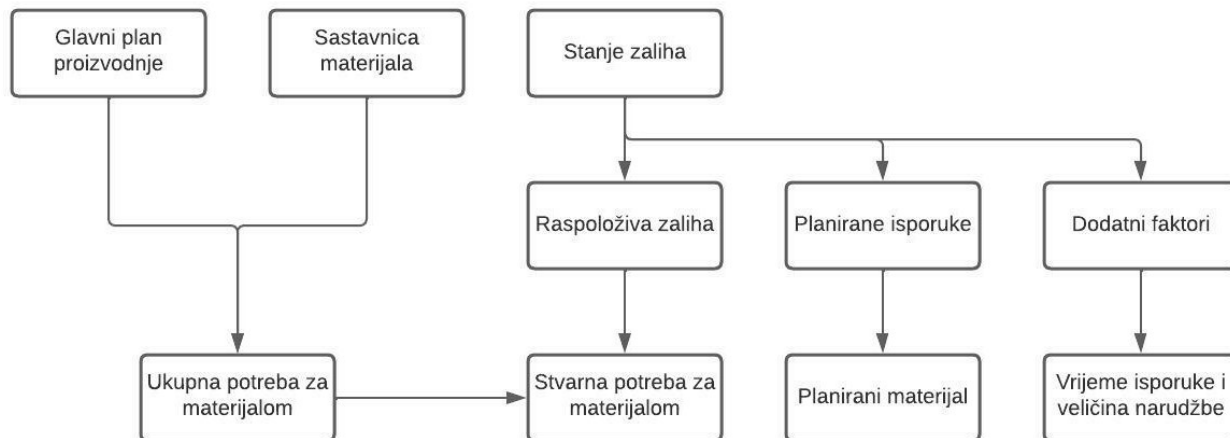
Glavni plan proizvodnje

Sastavnica materijala

Stanje zaliha

Raspoloživa zaliha

Planirane isporuke

Dodatni faktori

Ukupna potreba za materijalom

Stvarna potreba za materijalom

Planirani materijal

Vrijeme isporuke i veličina narudžbe